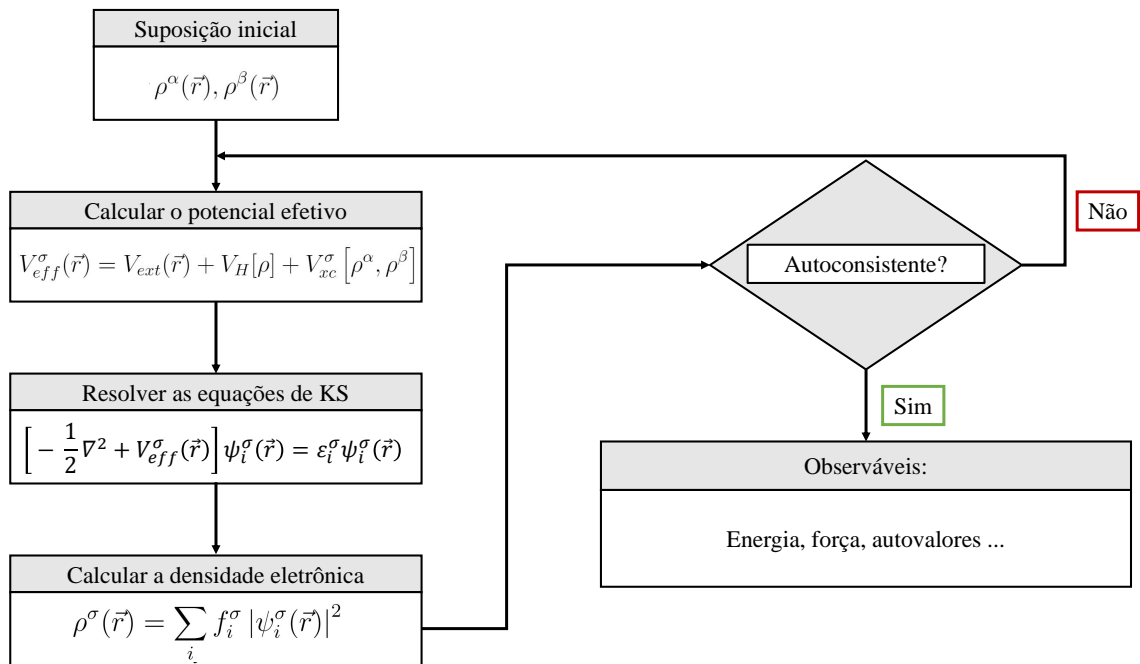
Suposição inicial

$\rho^{\alpha}(\vec{r}), \rho^{\beta}(\vec{r})$

Calcular o potencial efetivo

$V_{eff}^{\sigma}(\vec{r}) = V_{ext}(\vec{r}) + V_H[\rho] + V_{xc}^{\sigma}\left[\rho^{\alpha}, \rho^{\beta}\right]$

Resolver as equações de KS

$\left[-\frac{1}{2}\nabla^2 + V_{eff}^{\sigma}(\vec{r})\right]\psi_i^{\sigma}(\vec{r}) = \varepsilon_i^{\sigma}\psi_i^{\sigma}(\vec{r})$

Calcular a densidade eletrônica

$\rho^{\sigma}(\vec{r}) = \sum_i f_i^{\sigma}\left|\psi_i^{\sigma}(\vec{r})\right|^2$

Autoconsistente?

Não

Sim

Observáveis:

Energia, força, autovalores ...